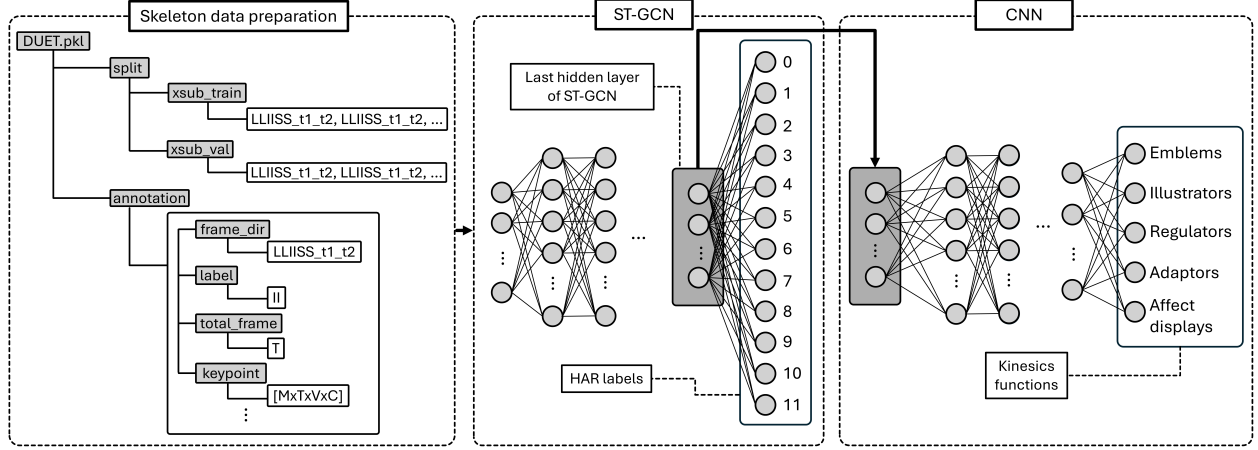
Skeleton data preparation

DUET.pkl

split

xsub_train

LLIISS_t1_t2, LLIISS_t1_t2, ...

xsub_val

LLIISS_t1_t2, LLIISS_t1_t2, ...

annotation

frame_dir

LLIISS_t1_t2

label

II

total_frame

T

keypoint

[MxTxVxC]

⋮

ST-GCN

Last hidden layer of ST-GCN

⋮

⋮

...

⋮

0
1
2
3
4
5
6
7
8
9
10
11

HAR labels

CNN

⋮

⋮

...

⋮

Emblems
Illustrators
Regulators
Adaptors
Affect displays

Kinesics functions